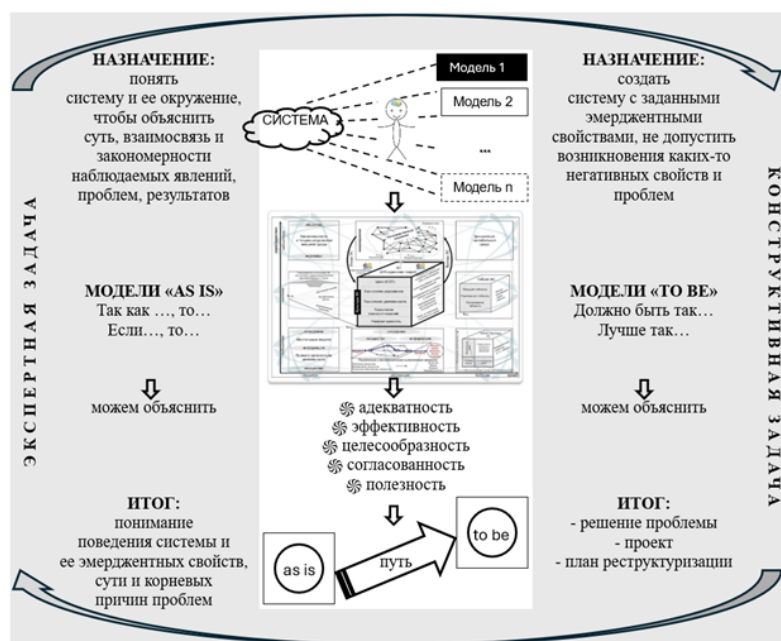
ЭКСПЕРТНАЯ ЗАДАЧА

НАЗНАЧЕНИЕ:
понять систему и ее окружение, чтобы объяснить суть, взаимосвязь и закономерности наблюдаемых явлений, проблем, результатов

МОДЕЛИ «AS IS»
Так как …, то…
Если…, то…

можем объяснить

ИТОГ:
понимание поведения системы и ее эмерджентных свойств, сути и корневых причин проблем

СИСТЕМА

Модель 1
Модель 2
...
Модель n

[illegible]

адекватность
эффективность
целесообразность
согласованность
полезность

as is
путь
to be

КОНСТРУКТИВНАЯ ЗАДАЧА

НАЗНАЧЕНИЕ:
создать систему с заданными эмерджентными свойствами, не допустить возникновения каких-то негативных свойств и проблем

МОДЕЛИ «TO BE»
Должно быть так…
Лучше так…

можем объяснить

ИТОГ:
- решение проблемы
- проект
- план реструктуризации